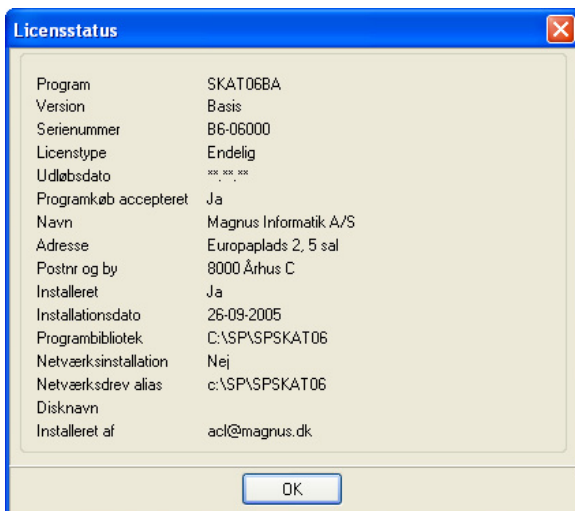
Licensstatus

| | |
|---|---|
| Program | SKAT06BA |
| Version | Basis |
| Serienummer | B6-06000 |
| Licenstype | Endelig |
| Udløbsdato | **.**.** |
| Programkøb accepteret | Ja |
| Navn | Magnus Informatik A/S |
| Adresse | Europaplads 2, 5 sal |
| Postnr og by | 8000 Århus C |
| Installeret | Ja |
| Installationsdato | 26-09-2005 |
| Programbibliotek | C:\SP\SPSKAT06 |
| Netværksinstallation | Nej |
| Netværksdrev alias | c:\SP\SPSKAT06 |
| Disknavn | |
| Installeret af | acl@magnus.dk |

OK